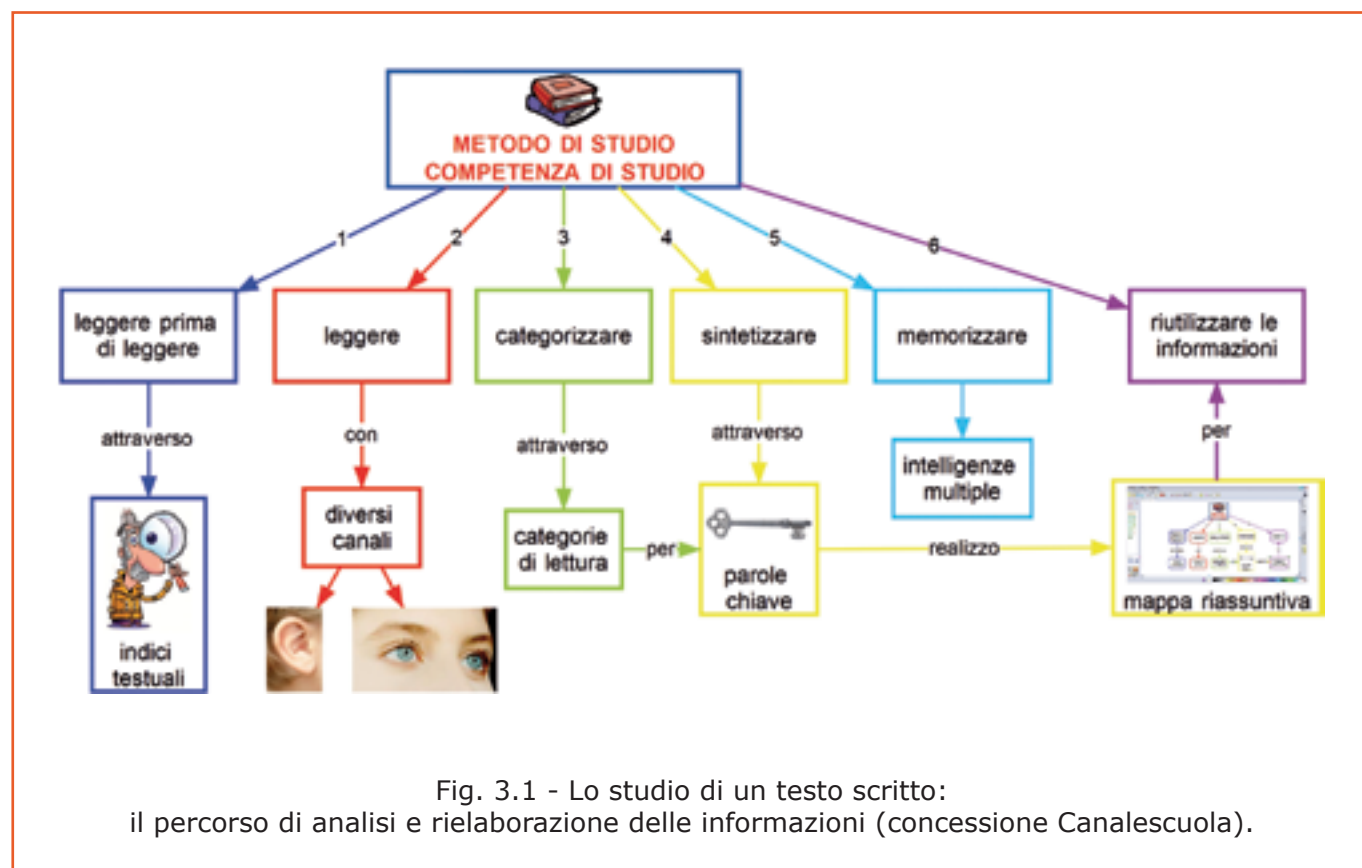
METODO DI STUDIO
COMPETENZA DI STUDIO

1
2
3
4
5
6

leggere prima di leggere

leggere

categorizzare

sintetizzare

memorizzare

riutilizzare le informazioni

attraverso

indici testuali

con

diversi canali

attraverso

categorie di lettura

per

attraverso

parole chiave

realizzo

intelligenze multiple

mappa riassuntiva

per

Fig. 3.1 - Lo studio di un testo scritto:
il percorso di analisi e rielaborazione delle informazioni (concessione Canalescuola).